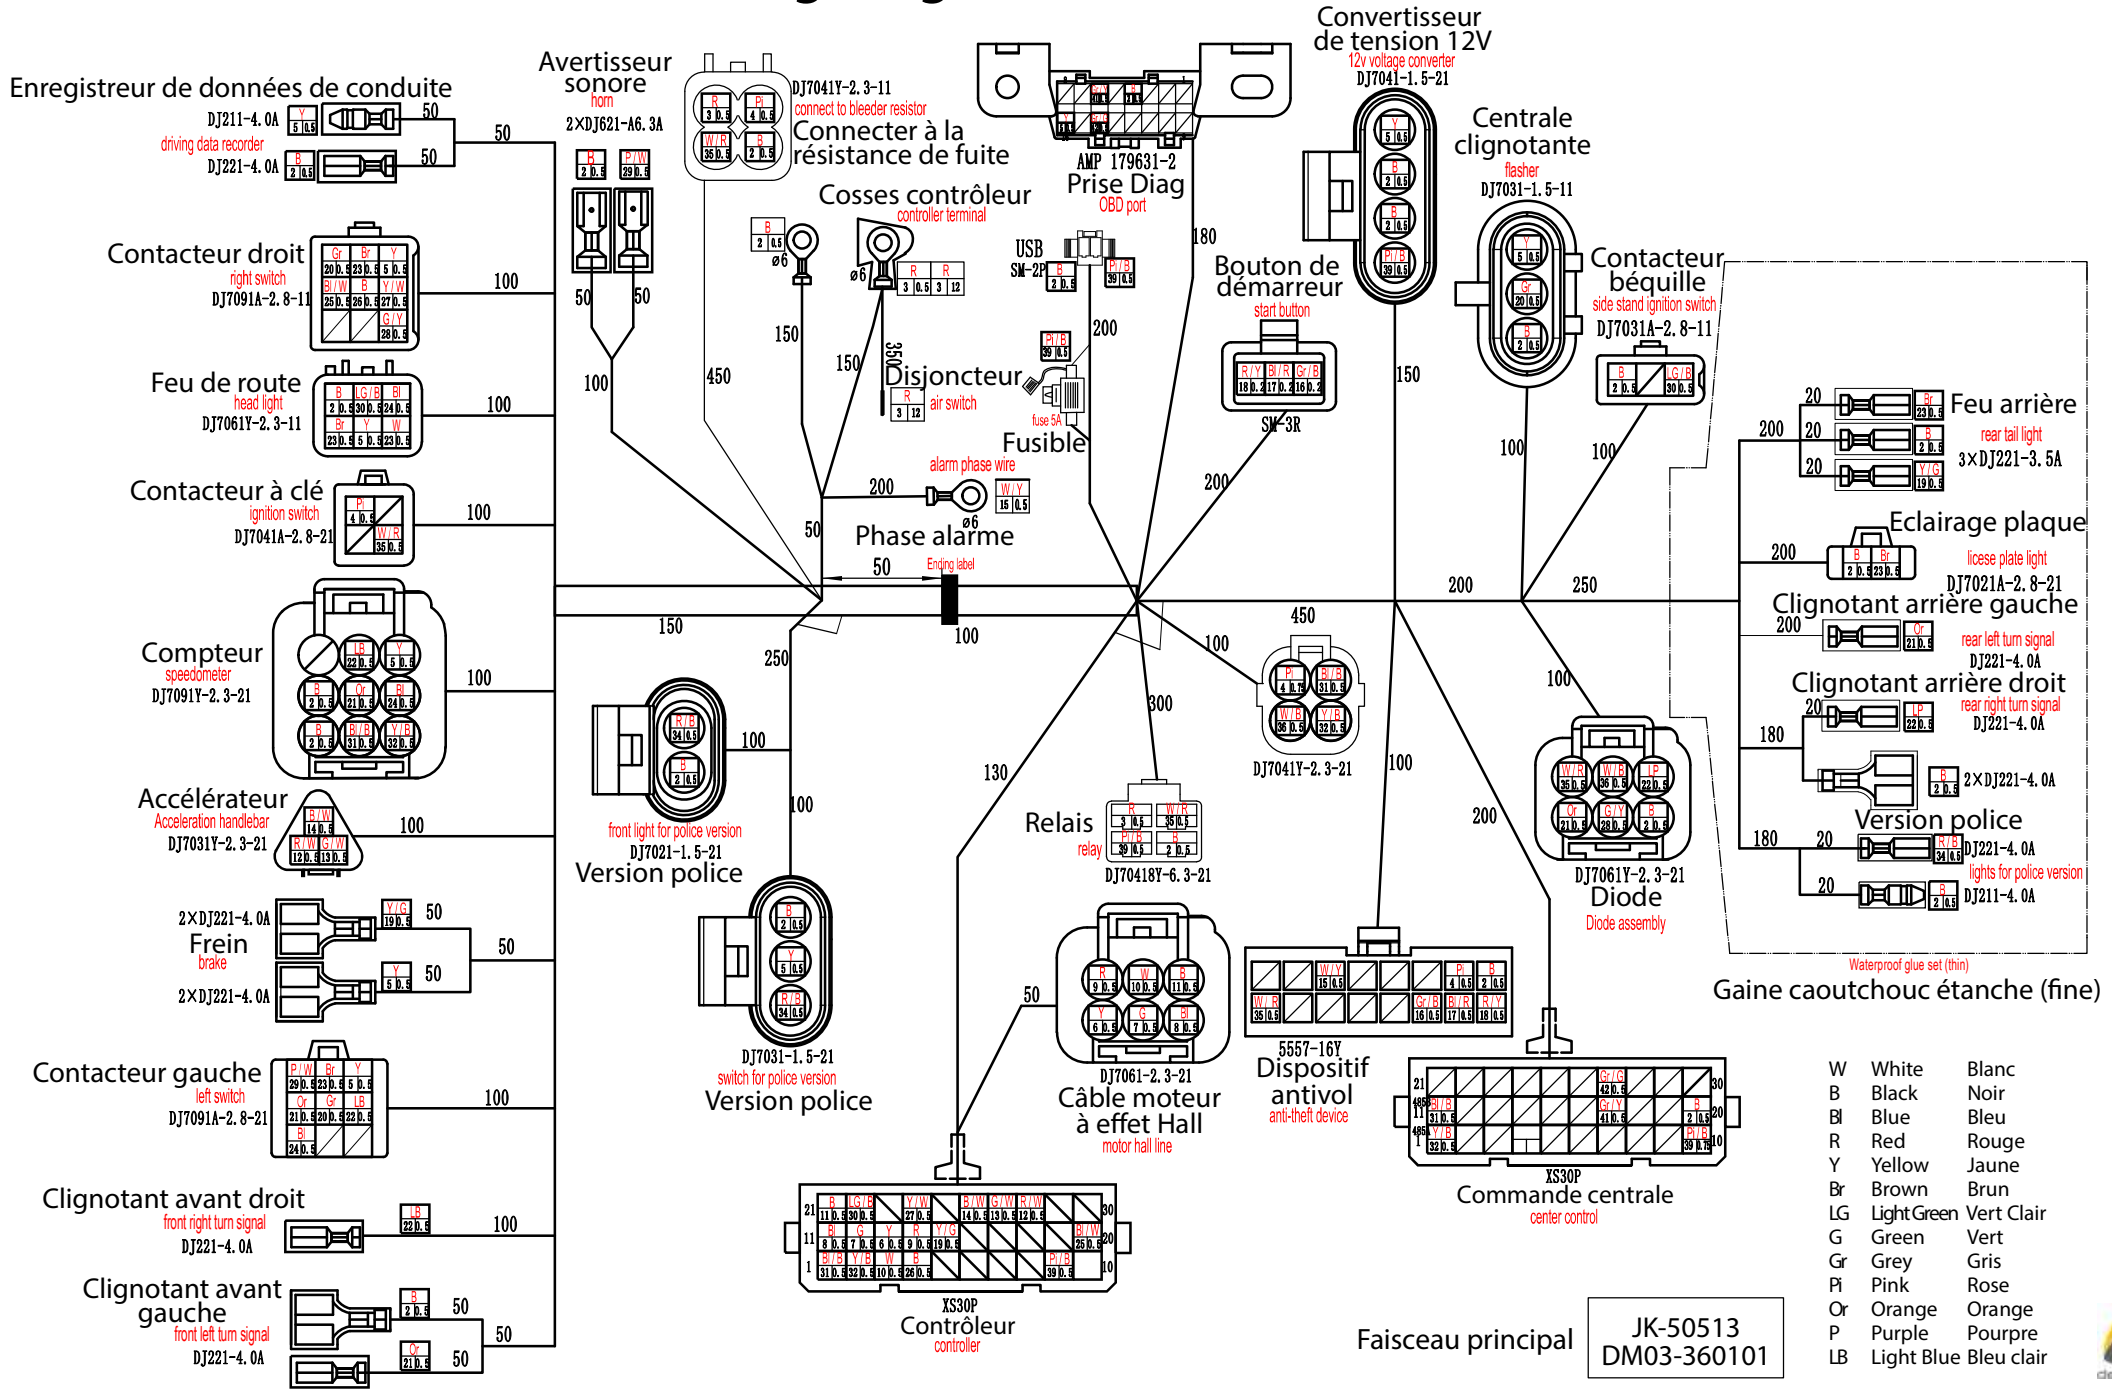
Enregistreur de données de conduite
DJ211-4.0A
driving data recorder
DJ221-4.0A
50
50
50

Avertisseur sonore
horn
2×DJ621-A6.3A
50
50

DJ7041Y-2.3-11
connect to bleeder resistor
Connecter à la résistance de fuite

AMP 179631-2
Prise Diag
OBD port

Convertisseur de tension 12V
12v voltage converter
DJ7041-1.5-21

Centrale clignotante
flasher
DJ7031-1.5-11

Contacteur droit
right switch
DJ7091A-2.8-11
100

Feu de route
head light
DJ7061Y-2.3-11
100

Contacteur à clé
ignition switch
DJ7041A-2.8-21
100

Compteur
speedometer
DJ7091Y-2.3-21
100

Accélérateur
Acceleration handlebar
DJ7031Y-2.3-21
100

2×DJ221-4.0A
Frein
brake
2×DJ221-4.0A
50
50
50

Contacteur gauche
left switch
DJ7091A-2.8-21
100

Clignotant avant droit
front right turn signal
DJ221-4.0A
100

Clignotant avant gauche
front left turn signal
DJ221-4.0A
50
50
50

Cosses contrôleur
controller terminal
ø6
ø6
150
150
350
450
100

USB
SM-2P
180
200

Disjoncteur
air switch
fuse 5A
Fusible

Bouton de démarreur
start button
SM-3R

Contacteur béquille
side stand ignition switch
DJ7031A-2.8-11

alarm phase wire
200
ø6
Phase alarme
50
Ending label
50
150
100
200
200
250
100
100
150

Feu arrière
rear tail light
3×DJ221-3.5A
20
20
20
200

Eclairage plaque
licese plate light
DJ7021A-2.8-21
200

Clignotant arrière gauche
rear left turn signal
DJ221-4.0A
200

Clignotant arrière droit
rear right turn signal
DJ221-4.0A
20
180

2×DJ221-4.0A
Version police
DJ221-4.0A
lights for police version
DJ211-4.0A
180
20
20

Waterproof glue set (thin)
Gaine caoutchouc étanche (fine)

front light for police version
DJ7021-1.5-21
Version police
250
100
100

DJ7031-1.5-21
switch for police version
Version police

450
100
DJ7041Y-2.3-21
300
130

Relais
relay
DJ70418Y-6.3-21

100
200
DJ7061Y-2.3-21
Diode
Diode assembly

50
DJ7061-2.3-21
Câble moteur à effet Hall
motor hall line

5557-16Y
Dispositif antivol
anti-theft device

XS30P
Commande centrale
center control

XS30P
Contrôleur
controller

Faisceau principal
JK-50513
DM03-360101

| W | White | Blanc |
|---|---|---|
| B | Black | Noir |
| Bl | Blue | Bleu |
| R | Red | Rouge |
| Y | Yellow | Jaune |
| Br | Brown | Brun |
| LG | Light Green | Vert Clair |
| G | Green | Vert |
| Gr | Grey | Gris |
| Pi | Pink | Rose |
| Or | Orange | Orange |
| P | Purple | Pourpre |
| LB | Light Blue | Bleu clair |